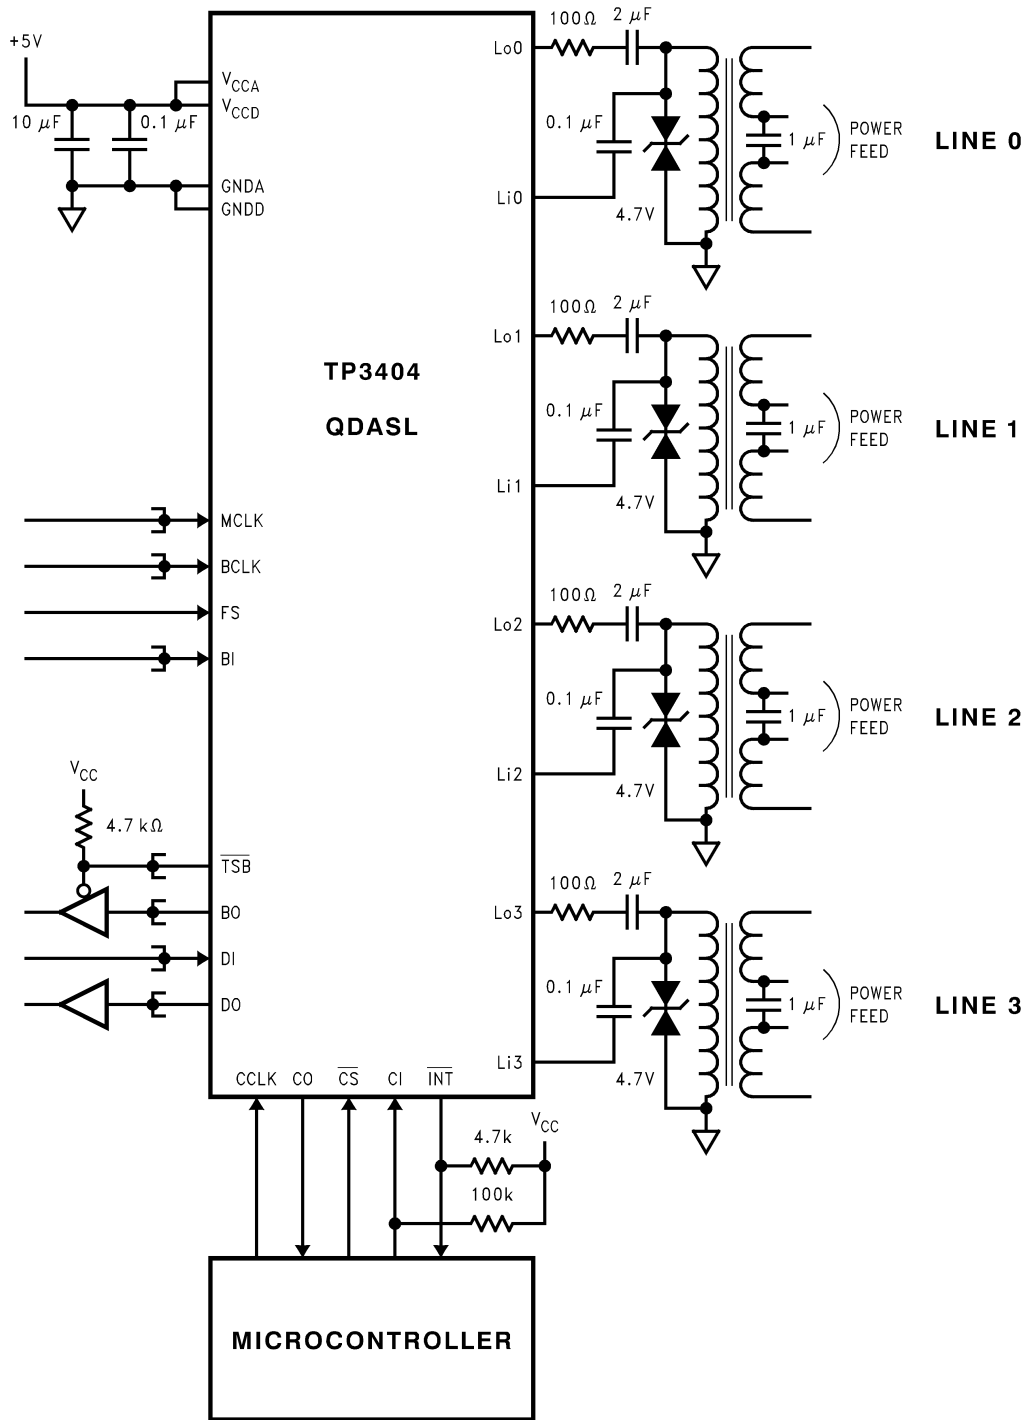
+5V

$V_{CCA}$
$V_{CCD}$

10 $\mu$F

0.1 $\mu$F

GNDA
GNDD

TP3404

QDASL

MCLK

BCLK

FS

BI

$V_{CC}$

4.7 k$\Omega$

$\overline{TSB}$

BO

DI

DO

CCLK CO $\overline{CS}$ CI $\overline{INT}$

$V_{CC}$

4.7k

100k

MICROCONTROLLER

100$\Omega$ 2 $\mu$F

Lo0

0.1 $\mu$F

Li0

4.7V

1 $\mu$F

POWER FEED

LINE 0

100$\Omega$ 2 $\mu$F

Lo1

0.1 $\mu$F

Li1

4.7V

1 $\mu$F

POWER FEED

LINE 1

100$\Omega$ 2 $\mu$F

Lo2

0.1 $\mu$F

Li2

4.7V

1 $\mu$F

POWER FEED

LINE 2

100$\Omega$ 2 $\mu$F

Lo3

0.1 $\mu$F

Li3

4.7V

1 $\mu$F

POWER FEED

LINE 3